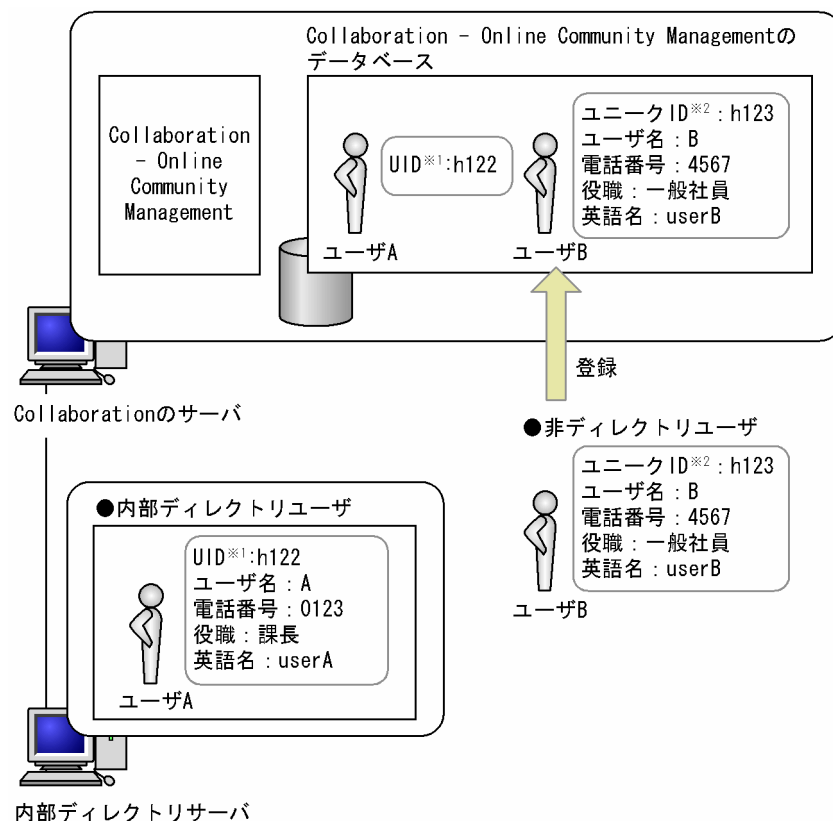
Collaboration - Online Community Managementのデータベース

Collaboration - Online Community Management

UID※1:h122

ユーザA

ユニークID※2：h123
ユーザ名：B
電話番号：4567
役職：一般社員
英語名：userB

ユーザB

登録

Collaborationのサーバ

●非ディレクトリユーザ

ユニークID※2：h123
ユーザ名：B
電話番号：4567
役職：一般社員
英語名：userB

ユーザB

●内部ディレクトリユーザ

UID※1:h122
ユーザ名：A
電話番号：0123
役職：課長
英語名：userA

ユーザA

内部ディレクトリサーバ